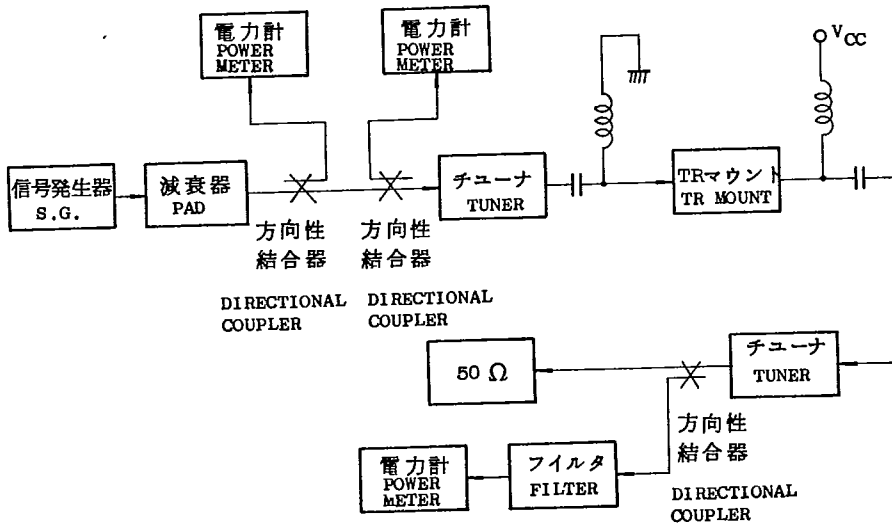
電力計
POWER METER

電力計
POWER METER

$V_{CC}$

信号発生器
S.G.

減衰器
PAD

チューナ
TUNER

TRマウント
TR MOUNT

方向性
結合器

方向性
結合器

DIRECTIONAL COUPLER

DIRECTIONAL COUPLER

50 Ω

チューナ
TUNER

方向性
結合器

電力計
POWER METER

フイルタ
FILTER

DIRECTIONAL COUPLER